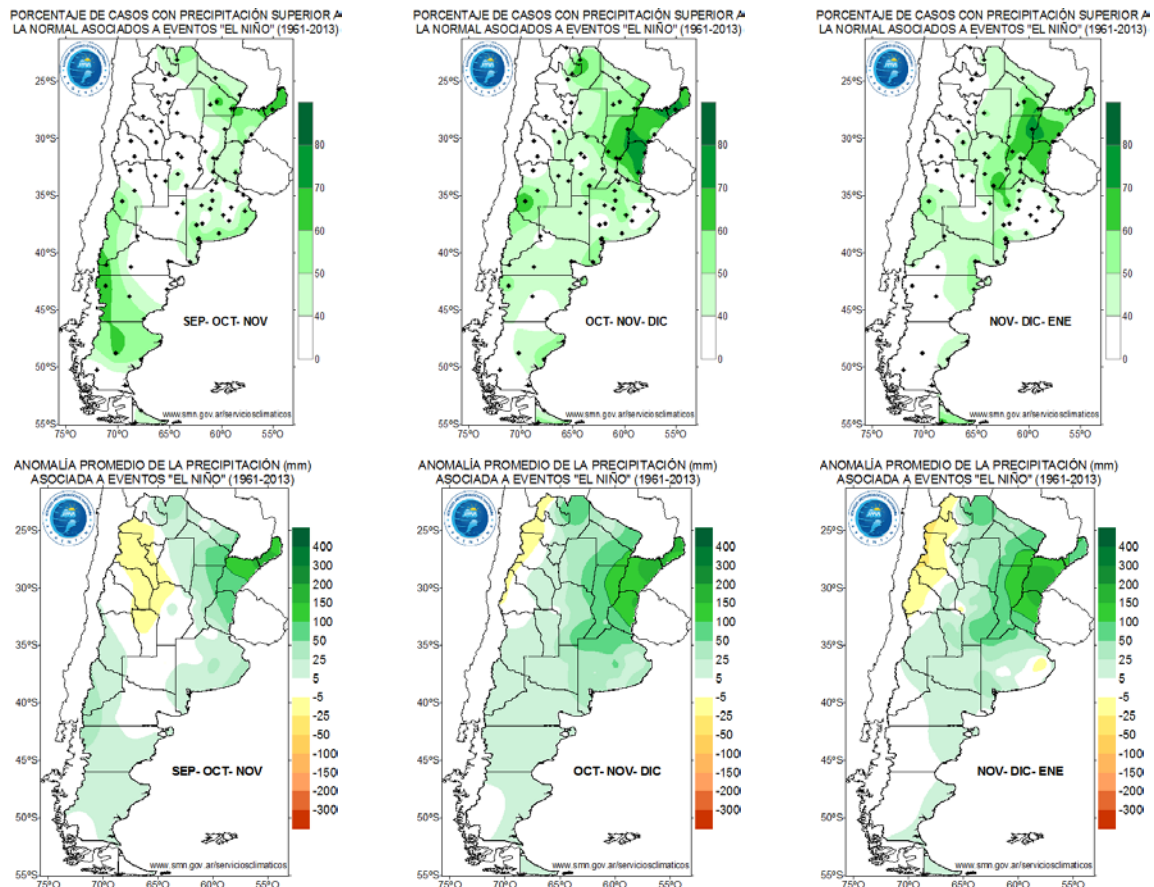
PORCENTAJE DE CASOS CON PRECIPITACIÓN SUPERIOR A
LA NORMAL ASOCIADOS A EVENTOS "EL NIÑO" (1961-2013)

25ºS
30ºS
35ºS
40ºS
45ºS
50ºS
55ºS
75ºO 70ºO 65ºO 60ºO 55ºO

80
70
60
50
40
0

SEP- OCT- NOV

www.smn.gov.ar/serviciosclimaticos

PORCENTAJE DE CASOS CON PRECIPITACIÓN SUPERIOR A
LA NORMAL ASOCIADOS A EVENTOS "EL NIÑO" (1961-2013)

25ºS
30ºS
35ºS
40ºS
45ºS
50ºS
55ºS
75ºO 70ºO 65ºO 60ºO 55ºO

80
70
60
50
40
0

OCT- NOV- DIC

www.smn.gov.ar/serviciosclimaticos

PORCENTAJE DE CASOS CON PRECIPITACIÓN SUPERIOR A
LA NORMAL ASOCIADOS A EVENTOS "EL NIÑO" (1961-2013)

25ºS
30ºS
35ºS
40ºS
45ºS
50ºS
55ºS
75ºO 70ºO 65ºO 60ºO 55ºO

80
70
60
50
40
0

NOV- DIC- ENE

www.smn.gov.ar/serviciosclimaticos

ANOMALÍA PROMEDIO DE LA PRECIPITACIÓN (mm)
ASOCIADA A EVENTOS "EL NIÑO" (1961-2013)

25ºS
30ºS
35ºS
40ºS
45ºS
50ºS
55ºS
75ºO 70ºO 65ºO 60ºO 55ºO

400
300
200
150
100
50
25
5
-5
-25
-50
-1000
-150
-200
-300

SEP- OCT- NOV

www.smn.gov.ar/serviciosclimaticos

ANOMALÍA PROMEDIO DE LA PRECIPITACIÓN (mm)
ASOCIADA A EVENTOS "EL NIÑO" (1961-2013)

25ºS
30ºS
35ºS
40ºS
45ºS
50ºS
55ºS
75ºO 70ºO 65ºO 60ºO 55ºO

400
300
200
150
100
50
25
5
-5
-25
-50
-1000
-150
-200
-300

OCT- NOV- DIC

www.smn.gov.ar/serviciosclimaticos

ANOMALÍA PROMEDIO DE LA PRECIPITACIÓN (mm)
ASOCIADA A EVENTOS "EL NIÑO" (1961-2013)

25ºS
30ºS
35ºS
40ºS
45ºS
50ºS
55ºS
75ºO 70ºO 65ºO 60ºO 55ºO

400
300
200
150
100
50
25
5
-5
-25
-50
-1000
-150
-200
-300

NOV- DIC- ENE

www.smn.gov.ar/serviciosclimaticos